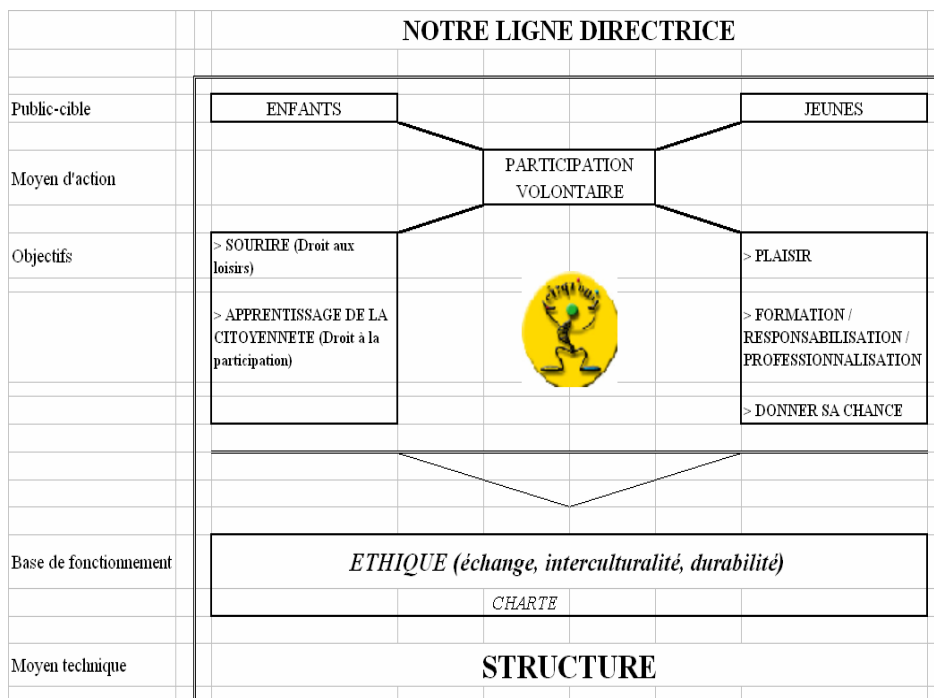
NOTRE LIGNE DIRECTRICE

Public-cible

ENFANTS

JEUNES

Moyen d'action

PARTICIPATION VOLONTAIRE

Objectifs

> SOURIRE (Droit aux loisirs)

> APPRENTISSAGE DE LA CITOYENNETE (Droit à la participation)

> PLAISIR

> FORMATION / RESPONSABILISATION / PROFESSIONNALISATION

> DONNER SA CHANCE

Base de fonctionnement

*ETHIQUE (échange, interculturalité, durabilité)*

*CHARTE*

Moyen technique

STRUCTURE